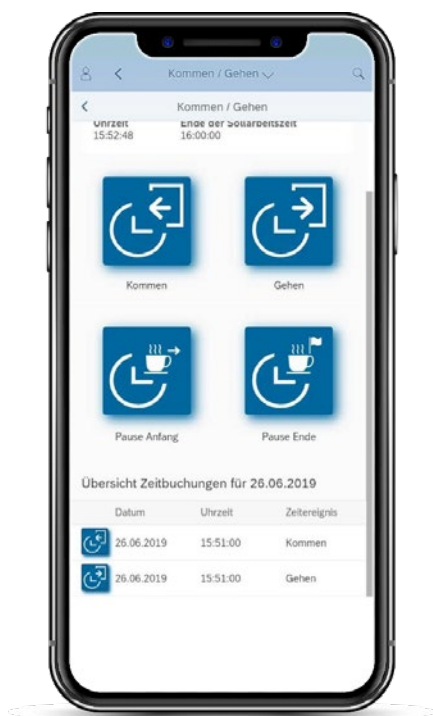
Kommen / Gehen

Kommen / Gehen

Uhrzeit
15:52:48

Ende der Sollarbeitszeit
16:00:00

Kommen

Gehen

Pause Anfang

Pause Ende

Übersicht Zeitbuchungen für 26.06.2019

| | Datum | Uhrzeit | Zeitereignis |
|---|---|---|---|
| | 26.06.2019 | 15:51:00 | Kommen |
| | 26.06.2019 | 15:51:00 | Gehen |